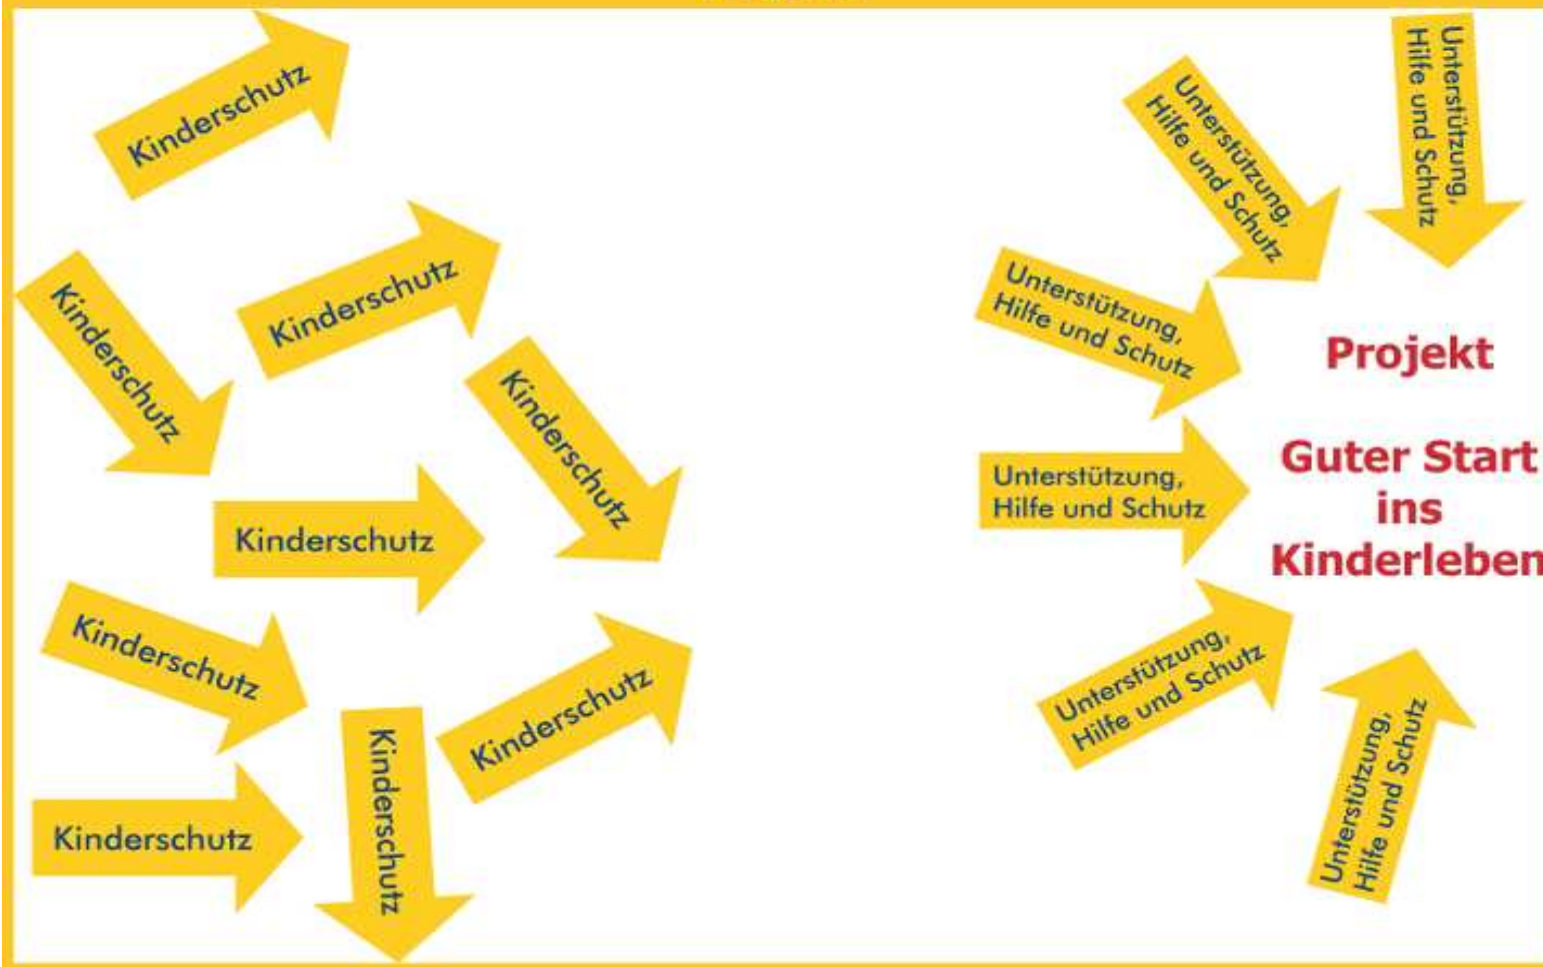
Kinderschutz

Kinderschutz

Kinderschutz

Kinderschutz

Kinderschutz

Kinderschutz

Kinderschutz

Kinderschutz

Kinderschutz

Unterstützung, Hilfe und Schutz

Unterstützung, Hilfe und Schutz

Unterstützung, Hilfe und Schutz

Unterstützung, Hilfe und Schutz

Unterstützung, Hilfe und Schutz

Unterstützung, Hilfe und Schutz

Projekt

Guter Start ins Kinderleben